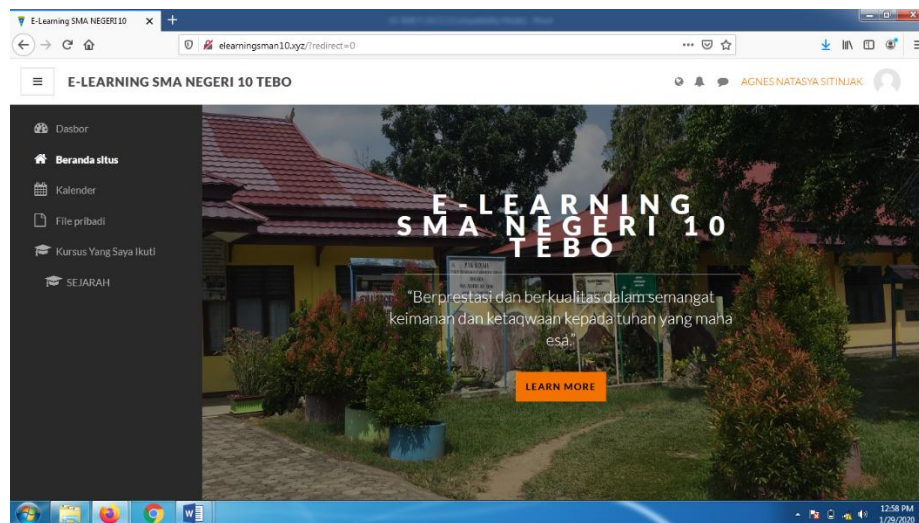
E-Learning SMA NEGERI 10
elearningsman10.xyz/?redirect=0
E-LEARNING SMA NEGERI 10 TEBO
AGNES NATASYA SITINJAK
Dasbor
Beranda situs
Kalender
File pribadi
Kursus Yang Saya Ikuti
SEJARAH
E-LEARNING SMA NEGERI 10 TEBO
"Berprestasi dan berkualitas dalam semangat keimanan dan ketaqwaan kepada tuhan yang maha esa."
LEARN MORE
12:58 PM
1/29/2020